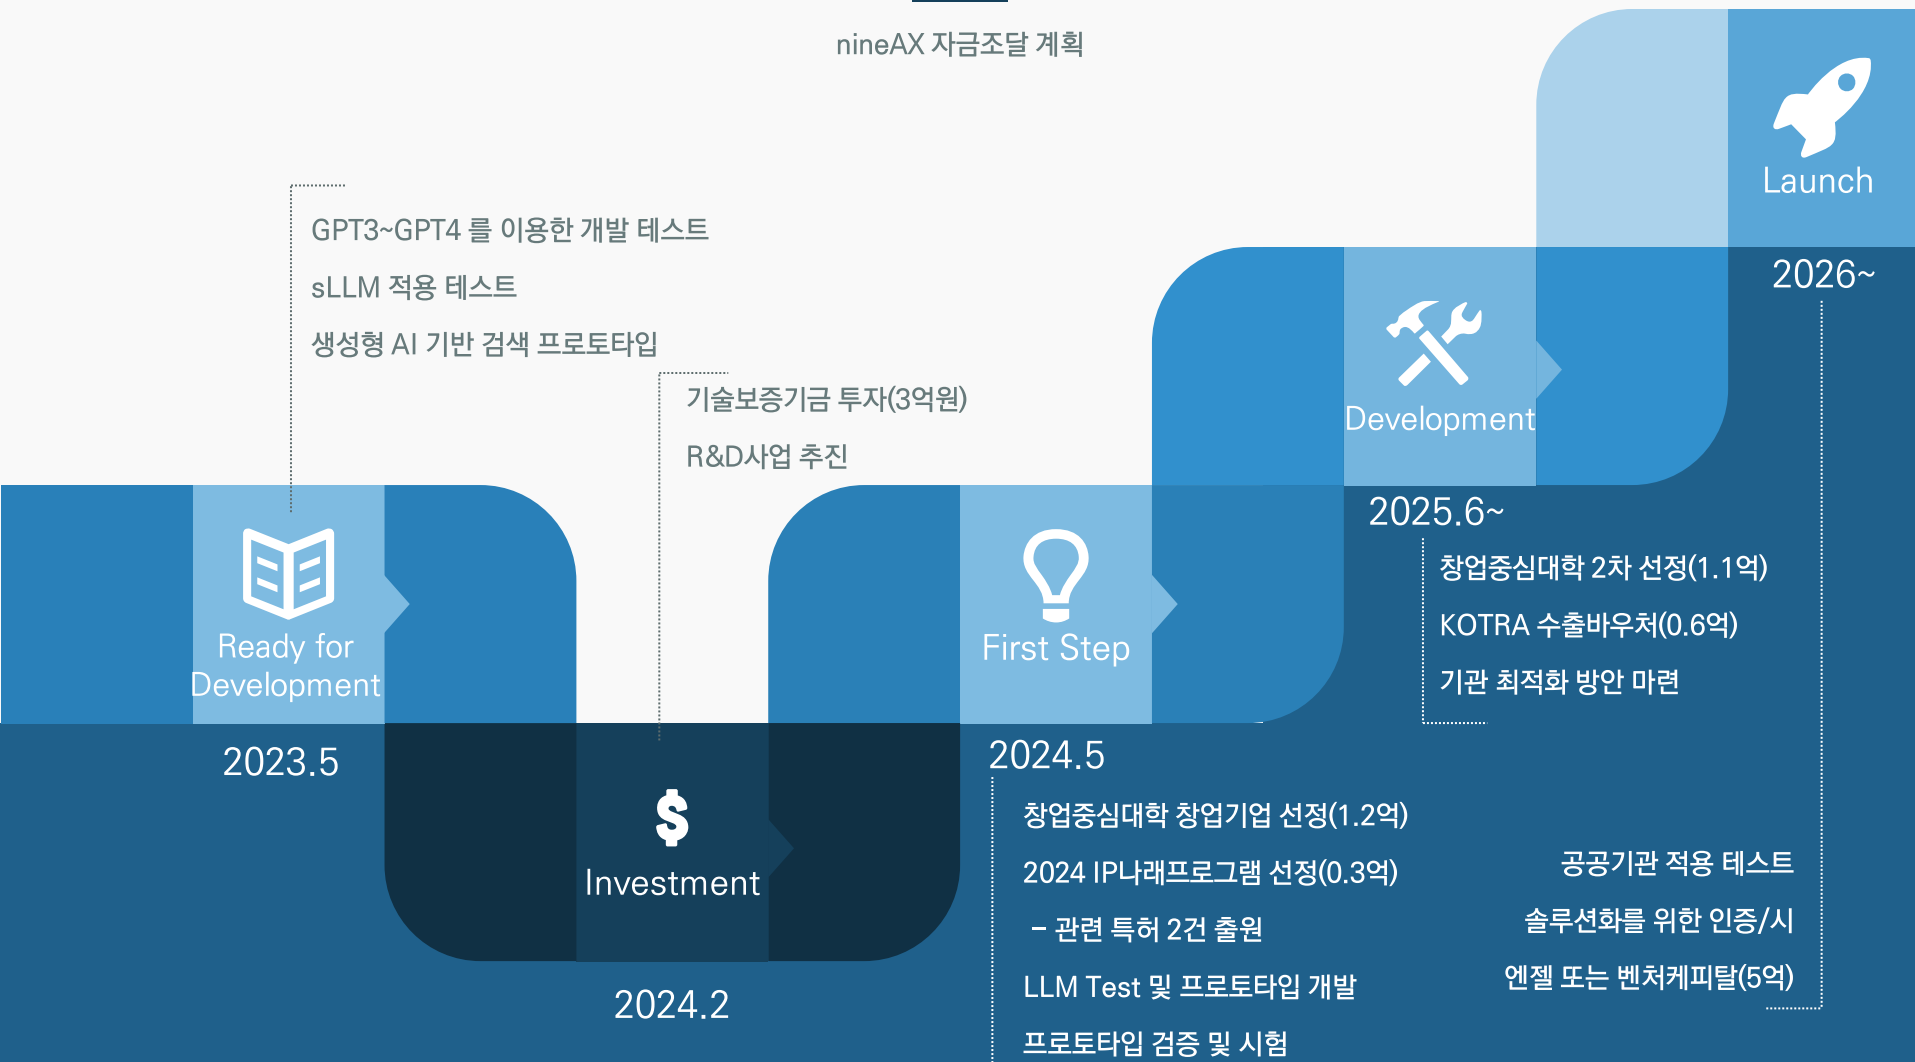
nineAX 자금조달 계획

GPT3~GPT4 를 이용한 개발 테스트

sLLM 적용 테스트

생성형 AI 기반 검색 프로토타입

기술보증기금 투자(3억원)

R&D사업 추진

Launch

2026~

Development

2025.6~

창업중심대학 2차 선정(1.1억)

KOTRA 수출바우처(0.6억)

기관 최적화 방안 마련

Ready for Development

2023.5

First Step

2024.5

Investment

2024.2

창업중심대학 창업기업 선정(1.2억)

2024 IP나래프로그램 선정(0.3억)

– 관련 특허 2건 출원

LLM Test 및 프로토타입 개발

프로토타입 검증 및 시험

공공기관 적용 테스트

솔루션화를 위한 인증/시

엔젤 또는 벤처케피탈(5억)